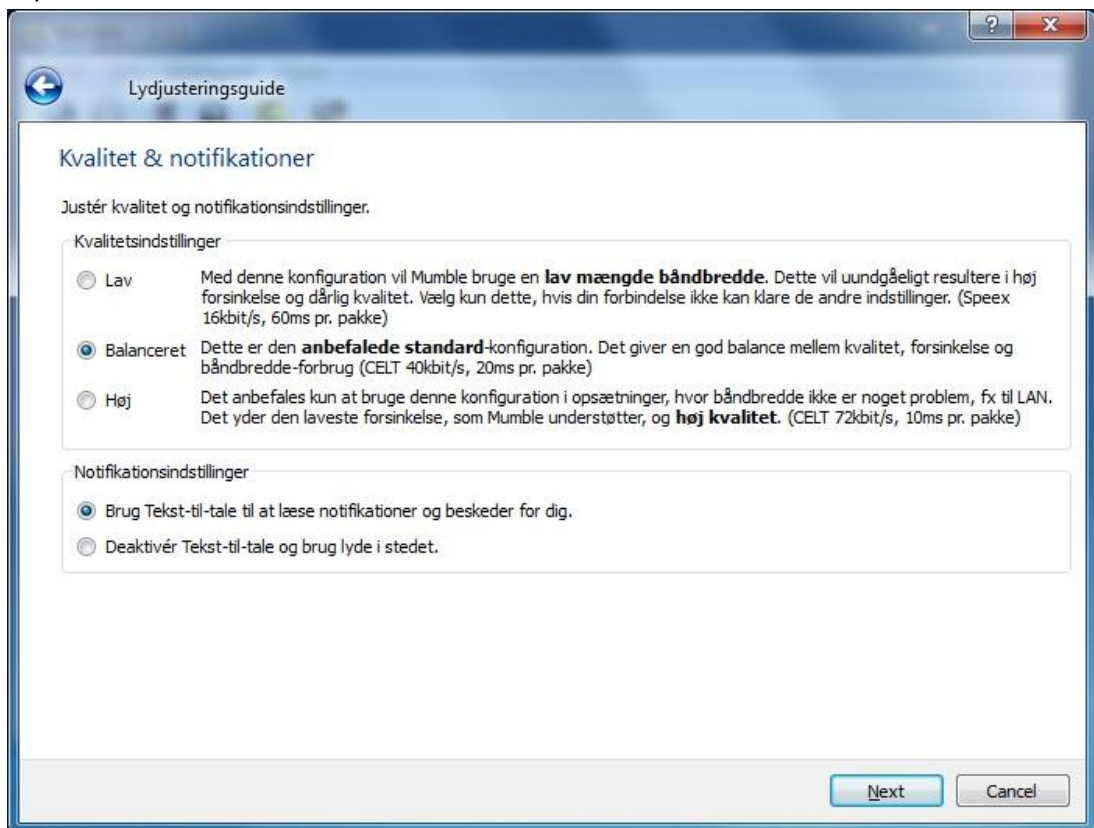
?
x

Lydjusteringsguide

Kvalitet & notifikationer

Justér kvalitet og notifikationsindstillinger.

Kvalitetsindstillinger

Lav
Med denne konfiguration vil Mumble bruge en **lav mængde båndbredde**. Dette vil uundgåeligt resultere i høj forsinkelse og dårlig kvalitet. Vælg kun dette, hvis din forbindelse ikke kan klare de andre indstillinger. (Speex 16kbit/s, 60ms pr. pakke)

Balanceret
Dette er den **anbefalede standard**-konfiguration. Det giver en god balance mellem kvalitet, forsinkelse og båndbredde-forbrug (CELT 40kbit/s, 20ms pr. pakke)

Høj
Det anbefales kun at bruge denne konfiguration i opsætninger, hvor båndbredde ikke er noget problem, fx til LAN. Det yder den laveste forsinkelse, som Mumble understøtter, og **høj kvalitet**. (CELT 72kbit/s, 10ms pr. pakke)

Notifikationsindstillinger

Brug Tekst-til-tale til at læse notifikationer og beskeder for dig.

Deaktivér Tekst-til-tale og brug lyde i stedet.

Next
Cancel